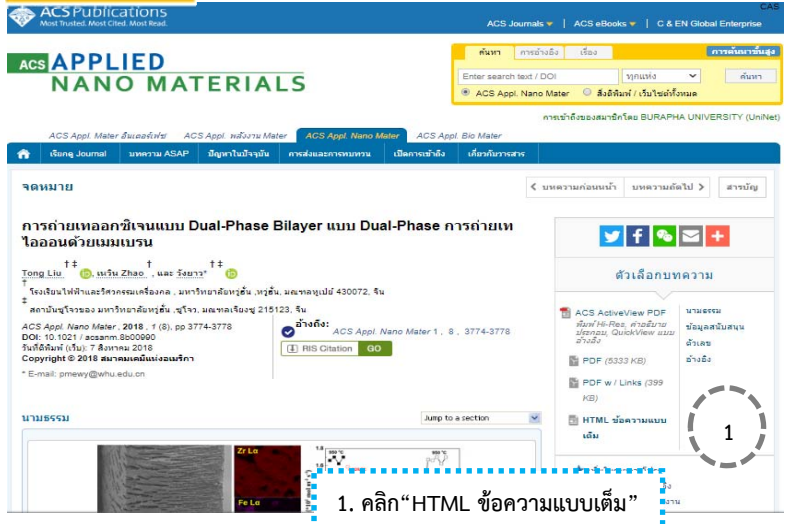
ACS Publications
Most Trusted. Most Cited. Most Read.

CAS

ACS Journals ▾ | ACS eBooks ▾ | C & EN Global Enterprise

ACS APPLIED NANO MATERIALS

ค้นหา การอ้างอิง เรื่อง การค้นหาขั้นสูง

Enter search text / DOI

ทุกแห่ง

ค้นหา

ACS Appl. Nano Mater สิ่งตีพิมพ์ / เว็บไซต์ทั้งหมด

การเข้าถึงของสมาชิกโดย BURAPHA UNIVERSITY (UniNet)

ACS Appl. Mater อินเตอร์เฟซ ACS Appl. พลังงาน Mater ACS Appl. Nano Mater ACS Appl. Bio Mater

เรียกดู Journal บทความ ASAP ปัญหาในปัจจุบัน การส่งและการทบทวน เปิดการเข้าถึง เกี่ยวกับวารสาร

จดหมาย

< บทความก่อนหน้า บทความถัดไป > สารบัญ

การถ่ายเทออกซิเจนแบบ Dual-Phase Bilayer แบบ Dual-Phase การถ่ายเทไอออนด้วยเมมเบรน

Tong Liu †‡, เหวิน Zhao †, และ วังยาว* †‡

† โรงเรียนไฟฟ้าและวิศวกรรมเครื่องกล , มหาวิทยาลัยหวู่ฮั่น ,หวู่ฮั่น, มณฑลหูเป่ย 430072, จีน

‡ สถาบันซูโจวของ มหาวิทยาลัยหวู่ฮั่น ,ซูโจว, มณฑลเจียงซู 215123, จีน

ACS Appl. Nano Mater., 2018 , 1 (8), pp 3774-3778
DOI: 10.1021 / acsanm.8b00990
วันที่ตีพิมพ์ (เว็บ): 7 สิงหาคม 2018
Copyright © 2018 สมาคมเคมีแห่งอเมริกา

อ้างถึง:
ACS Appl. Nano Mater 1 , 8 , 3774-3778

RIS Citation GO

* E-mail: pmewy@whu.edu.cn

ตัวเลือกบทความ

ACS ActiveView PDF
พิมพ์ Hi-Res, คำอธิบายประกอบ, QuickView แบบอ้างอิง

PDF (5333 KB)

PDF w / Links (399 KB)

HTML ข้อความแบบเต็ม

นามธรรม
ข้อมูลสนับสนุน
ตัวเลข
อ้างอิง

1

นามธรรม

Jump to a section

Zr La

Fe La

1. คลิก“HTML ข้อความแบบเต็ม”